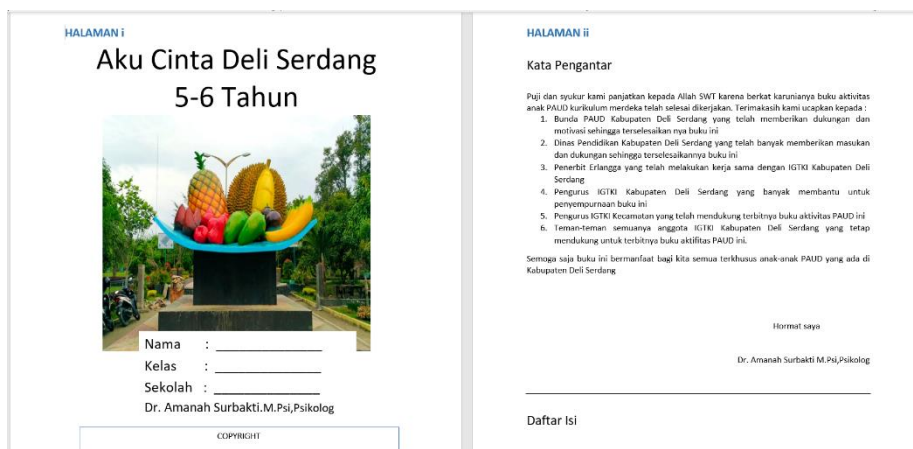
HALAMAN i

Aku Cinta Deli Serdang
5-6 Tahun

Nama : ______________
Kelas : ______________
Sekolah : ______________
Dr. Amanah Surbakti.M.Psi,Psikolog

COPYRIGHT

HALAMAN ii

Kata Pengantar

Puji dan syukur kami panjatkan kepada Allah SWT karena berkat karunianya buku aktivitas anak PAUD kurikulum merdeka telah selesai dikerjakan. Terimakasih kami ucapkan kepada :
1. Bunda PAUD Kabupaten Deli Serdang yang telah memberikan dukungan dan motivasi sehingga terselesaikan nya buku ini
2. Dinas Pendidikan Kabupaten Deli Serdang yang telah banyak memberikan masukan dan dukungan sehingga terselesaikannya buku ini
3. Penerbit Erlangga yang telah melakukan kerja sama dengan IGTKI Kabupaten Deli Serdang
4. Pengurus IGTKI Kabupaten Deli Serdang yang banyak membantu untuk penyempurnaan buku ini
5. Pengurus IGTKI Kecamatan yang telah mendukung terbitnya buku aktivitas PAUD ini
6. Teman-teman semuanya anggota IGTKI Kabupaten Deli Serdang yang tetap mendukung untuk terbitnya buku aktifitas PAUD ini.

Semoga saja buku ini bermanfaat bagi kita semua terkhusus anak-anak PAUD yang ada di Kabupaten Deli Serdang

Hormat saya

Dr. Amanah Surbakti M.Psi,Psikolog

Daftar Isi